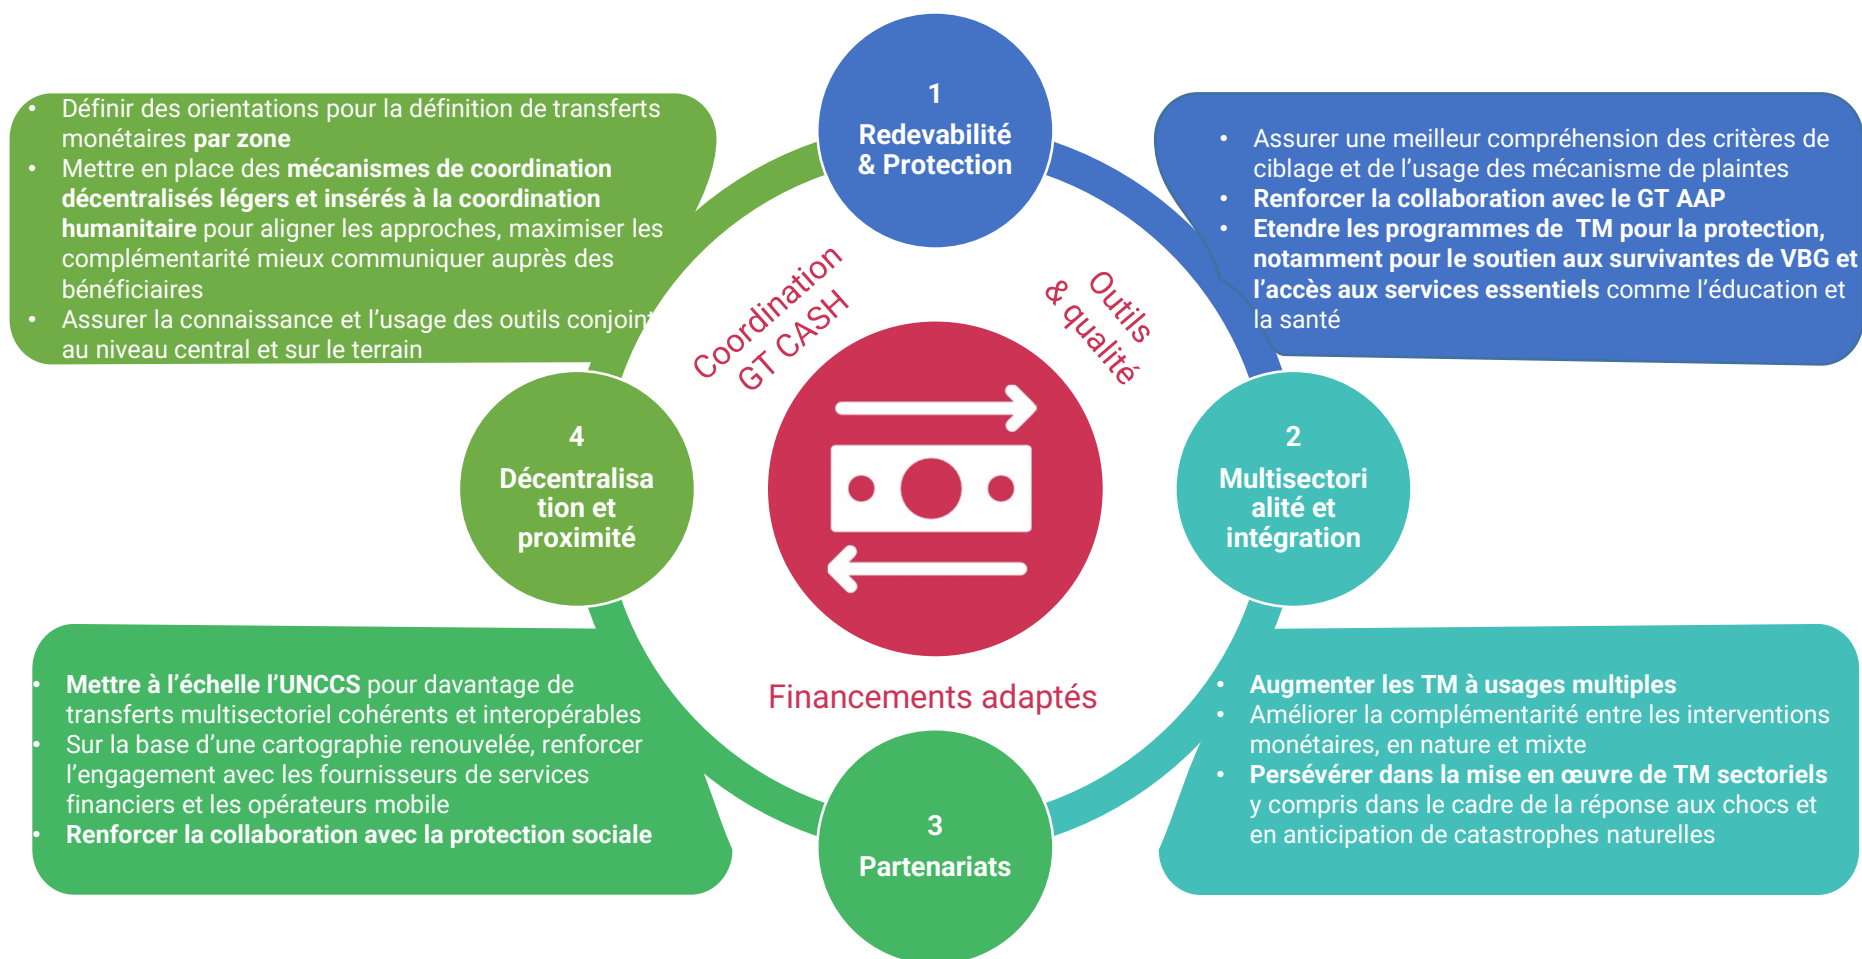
- Définir des orientations pour la définition de transferts monétaires **par zone**
- Mettre en place des **mécanismes de coordination décentralisés légers et insérés à la coordination humanitaire** pour aligner les approches, maximiser les complémentarité mieux communiquer auprès des bénéficiaires
- Assurer la connaissance et l'usage des outils conjoint au niveau central et sur le terrain

1
Redevabilité & Protection

- Assurer une meilleur compréhension des critères de ciblage et de l'usage des mécanisme de plaintes
- **Renforcer la collaboration avec le GT AAP**
- **Etendre les programmes de TM pour la protection, notamment pour le soutien aux survivantes de VBG et l'accès aux services essentiels** comme l'éducation et la santé

Coordination GT CASH

Outils & qualité

4
Décentralisation et proximité

2
Multisectorialité et intégration

Financements adaptés

- **Mettre à l'échelle l'UNCCS** pour davantage de transferts multisectoriel cohérents et interopérables
- Sur la base d'une cartographie renouvelée, renforcer l'engagement avec les fournisseurs de services financiers et les opérateurs mobile
- **Renforcer la collaboration avec la protection sociale**

3
Partenariats

- **Augmenter les TM à usages multiples**
- Améliorer la complémentarité entre les interventions monétaires, en nature et mixte
- **Persévérer dans la mise en œuvre de TM sectoriels** y compris dans le cadre de la réponse aux chocs et en anticipation de catastrophes naturelles